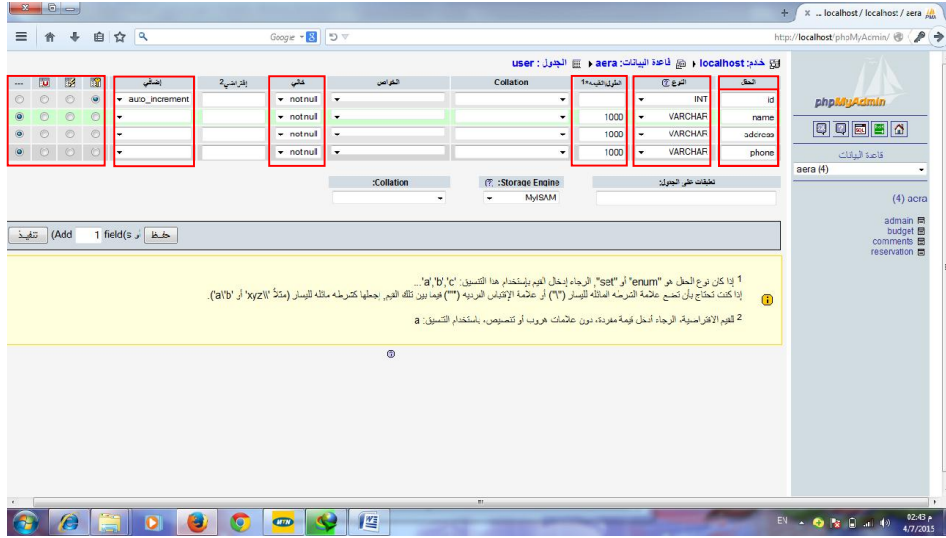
localhost / localhost / aera

Google

http://localhost/phpMyAdmin/

خدم: localhost ◂ قاعدة البيانات: aera ◂ الجدول : user

phpMyAdmin

قاعدة البيانات

aera (4)

aera (4)

admin
budget
comments
reservation

| الحقل | النوع | الطول/القيم*1 | Collation | الخواص | خالي | إفتراضي2 | إضافي | | | | ... |
|---|---|---|---|---|---|---|---|---|---|---|---|
| id | INT | | | | not null | | auto_increment | | | | |
| name | VARCHAR | 1000 | | | not null | | | | | | |
| adderss | VARCHAR | 1000 | | | not null | | | | | | |
| phone | VARCHAR | 1000 | | | not null | | | | | | |

تعليقات على الجدول: Storage Engine: MyISAM Collation:

Add 1 field(s) حفظ تنفيذ

1 إذا كان نوع الحقل هو "enum" أو "set"، الرجاء إدخال القيم بإستخدام هذا التنسيق: 'a','b','c'...
إذا كنت تحتاج بأن تضع علامة الشرطة المائلة لليسار ("\") أو علامة الإقتباس الفرديه ("'") فيما بين تلك القيم، إجعلها كشرطة مائلة لليسار (مثلاً '\\xyz' أو 'a\'b').

2 للقيم الافتراضية، الرجاء أدخل قيمة مفردة، دون علامات هروب أو تنصيص، باستخدام التنسيق: a

EN 02:43 م 4/7/2015